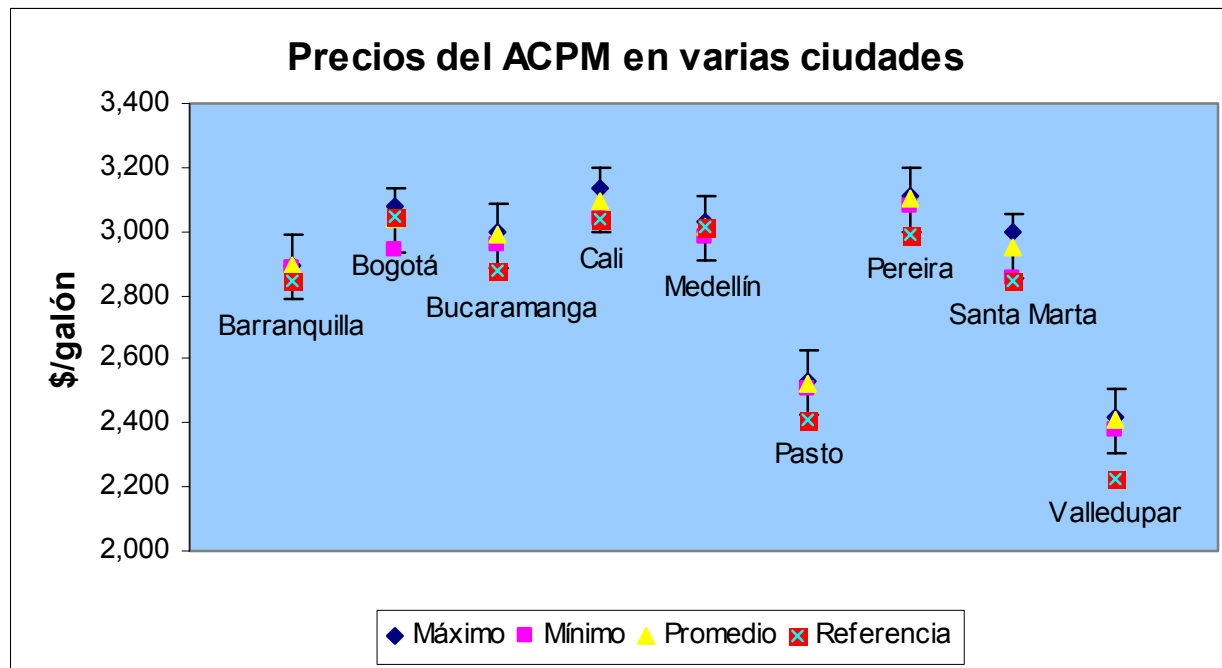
Precios del ACPM en varias ciudades

$/galón

3,400
3,200
3,000
2,800
2,600
2,400
2,200
2,000

Barranquilla
Bogotá
Bucaramanga
Cali
Medellín
Pasto
Pereira
Santa Marta
Valledupar

Máximo  Mínimo  Promedio  Referencia